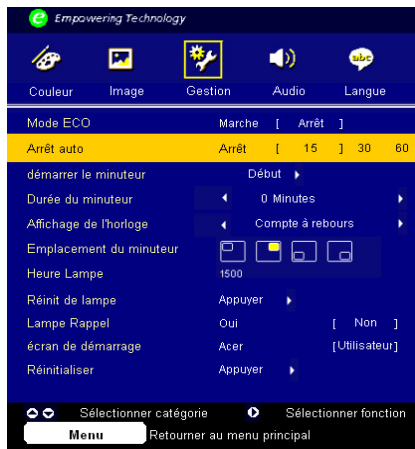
Empowering Technology

Couleur Image Gestion Audio Langue

| | |
|---|---|
| Mode ECO | Marche [ Arrêt ] |
| Arrêt auto | Arrêt [ 15 ] 30 60 |
| démarrer le minuteur | Début |
| Durée du minuteur | 0 Minutes |
| Affichage de l'horloge | Compte à rebours |
| Emplacement du minuteur | |
| Heure Lampe | 1500 |
| Réinit de lampe | Appuyer |
| Lampe Rappel | Oui [ Non ] |
| écran de démarrage | Acer [Utilisateur] |
| Réinitialiser | Appuyer |

Sélectionner catégorie Sélectionner fonction

Menu Retourner au menu principal